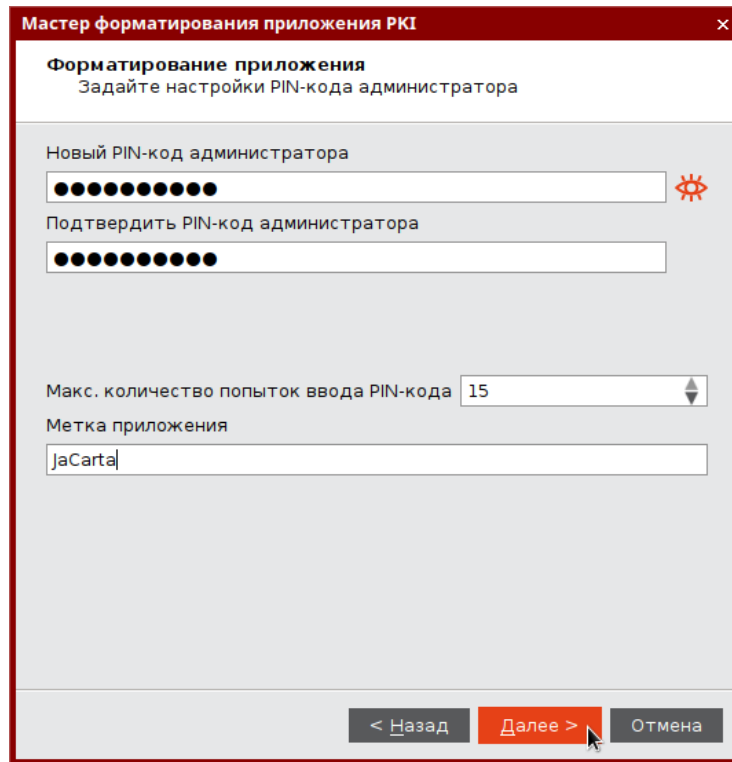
Мастер форматирования приложения PKI ×

Форматирование приложения
Задайте настройки PIN-кода администратора

Новый PIN-код администратора
●●●●●●●●●●●
Подтвердить PIN-код администратора
●●●●●●●●●●●

Макс. количество попыток ввода PIN-кода 15
Метка приложения
JaCarta

< Назад   Далее >   Отмена